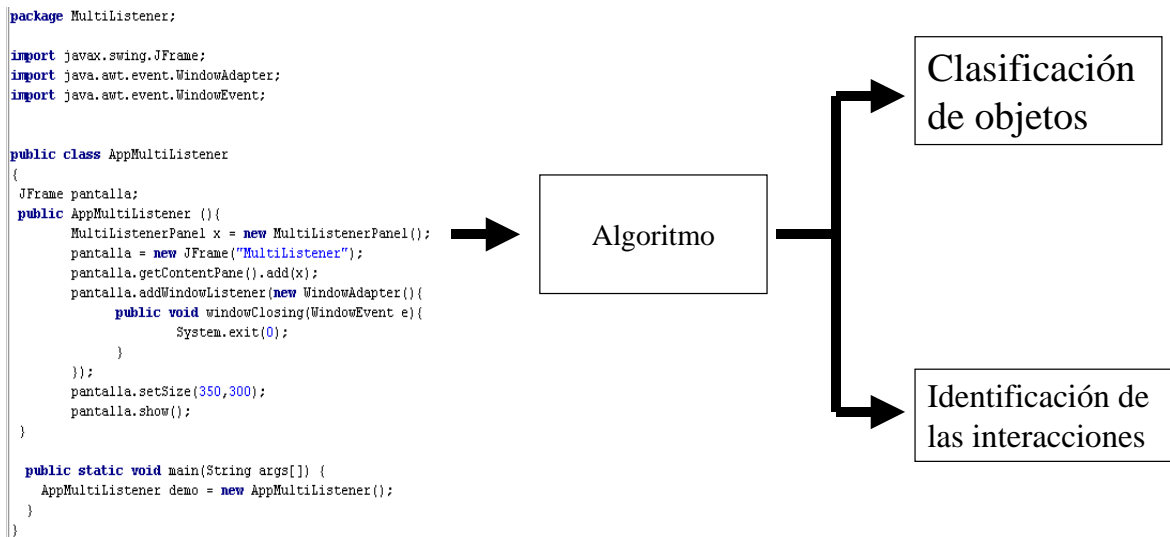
package MultiListener;

import javax.swing.JFrame;
import java.awt.event.WindowAdapter;
import java.awt.event.WindowEvent;

public class AppMultiListener
{
JFrame pantalla;
public AppMultiListener (){
MultiListenerPanel x = new MultiListenerPanel();
pantalla = new JFrame("MultiListener");
pantalla.getContentPane().add(x);
pantalla.addWindowListener(new WindowAdapter(){
public void windowClosing(WindowEvent e){
System.exit(0);
}
});
pantalla.setSize(350,300);
pantalla.show();
}

public static void main(String args[]) {
AppMultiListener demo = new AppMultiListener();
}
}

Algoritmo

Clasificación de objetos

Identificación de las interacciones